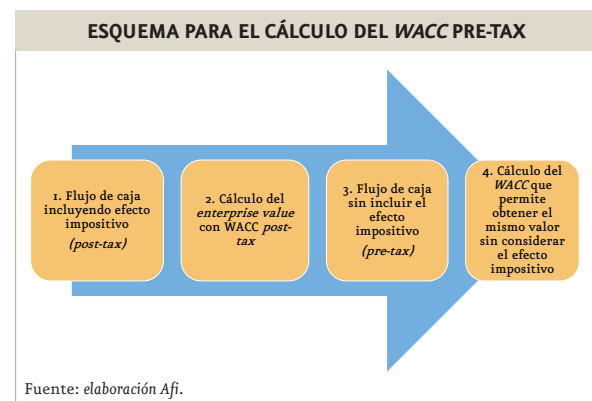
ESQUEMA PARA EL CÁLCULO DEL WACC PRE-TAX

1. Flujo de caja incluyendo efecto impositivo
(post-tax)

2. Cálculo del enterprise value con WACC post-tax

3. Flujo de caja sin incluir el efecto impositivo
(pre-tax)

4. Cálculo del WACC que permite obtener el mismo valor sin considerar el efecto impositivo

Fuente: elaboración Afi.